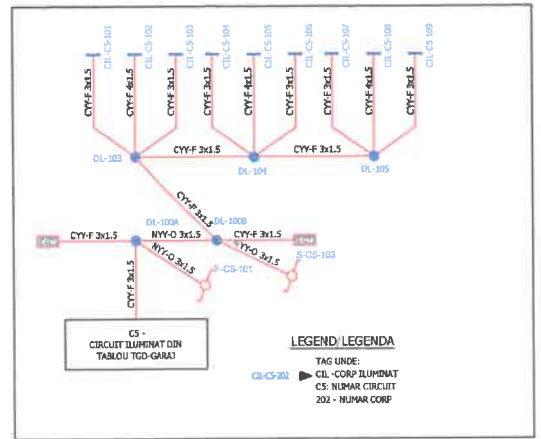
CIL-C5-101
CIL-C5-102
CIL-C5-103
CIL-C5-104
CIL-C5-105
CIL-C5-106
CIL-C5-107
CIL-C5-108
CIL-C5-109

CYY-F 3x1.5
CYY-F 4x1.5
CYY-F 3x1.5
CYY-F 3x1.5
CYY-F 4x1.5
CYY-F 3x1.5
CYY-F 3x1.5
CYY-F 4x1.5
CYY-F 3x1.5

DL-103
CYY-F 3x1.5
DL-104
CYY-F 3x1.5
DL-105

CYY-F 3x1.5

CYY-F 3x1.5
DL-100A
NYY-O 3x1.5
DL-100B
CYY-F 3x1.5
NYY-O 3x1.5
NYY-O 3x1.5
S-C5-101
S-C5-103

CYY-F 3x1.5

C5 -
CIRCUIT ILUMINAT DIN TABLOU TGD-GARAJ

LEGEND/LEGENDA
TAG UNDE:
CIL-C5-202
CIL -CORP ILUMINAT
C5: NUMAR CIRCUIT
202 - NUMAR CORP